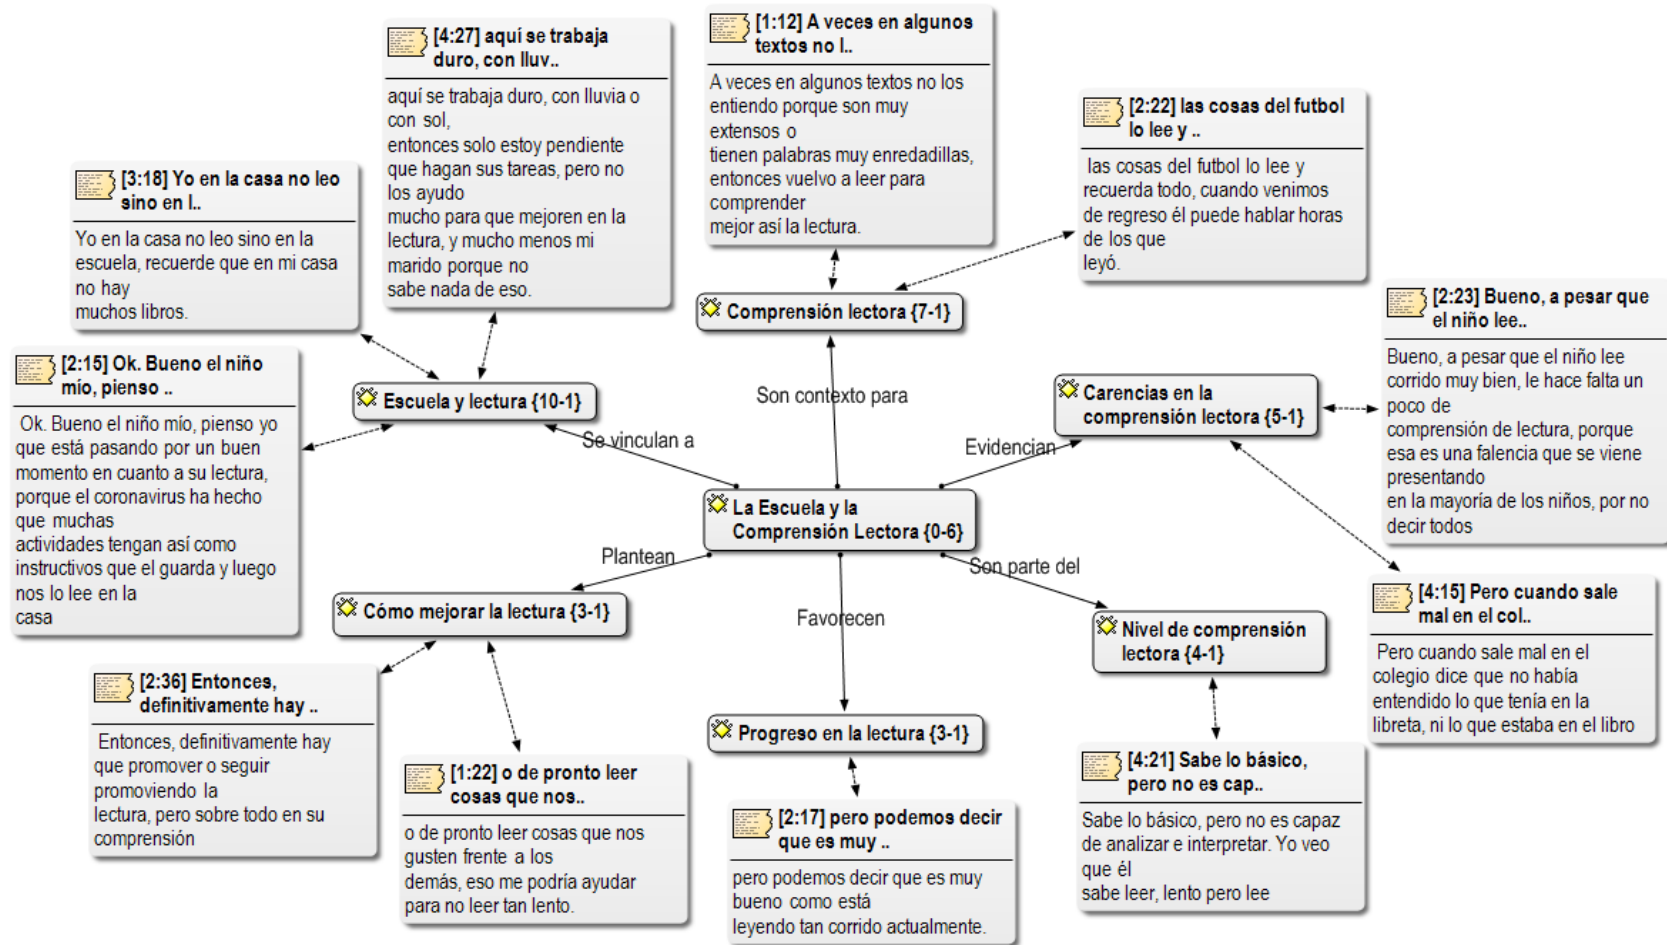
[4:27] aquí se trabaja duro, con lluv..

aquí se trabaja duro, con lluvia o con sol, entonces solo estoy pendiente que hagan sus tareas, pero no los ayudo mucho para que mejoren en la lectura, y mucho menos mi marido porque no sabe nada de eso.

[1:12] A veces en algunos textos no l..

A veces en algunos textos no los entiendo porque son muy extensos o tienen palabras muy enredadillas, entonces vuelvo a leer para comprender mejor así la lectura.

[2:22] las cosas del futbol lo lee y ..

las cosas del futbol lo lee y recuerda todo, cuando venimos de regreso él puede hablar horas de los que leyó.

[3:18] Yo en la casa no leo sino en l..

Yo en la casa no leo sino en la escuela, recuerde que en mi casa no hay muchos libros.

Comprensión lectora {7-1}

[2:23] Bueno, a pesar que el niño lee..

Bueno, a pesar que el niño lee corrido muy bien, le hace falta un poco de comprensión de lectura, porque esa es una falencia que se viene presentando en la mayoría de los niños, por no decir todos

[2:15] Ok. Bueno el niño mío, pienso ..

Ok. Bueno el niño mío, pienso yo que está pasando por un buen momento en cuanto a su lectura, porque el coronavirus ha hecho que muchas actividades tengan así como instructivos que el guarda y luego nos lo lee en la casa

Escuela y lectura {10-1}

Son contexto para

Carencias en la comprensión lectora {5-1}

Se vinculan a

Evidencian

La Escuela y la Comprensión Lectora {0-6}

Plantean

Son parte del

Cómo mejorar la lectura {3-1}

Favorecen

Nivel de comprensión lectora {4-1}

[4:15] Pero cuando sale mal en el col..

Pero cuando sale mal en el colegio dice que no había entendido lo que tenía en la libreta, ni lo que estaba en el libro

[2:36] Entonces, definitivamente hay ..

Entonces, definitivamente hay que promover o seguir promoviendo la lectura, pero sobre todo en su comprensión

Progreso en la lectura {3-1}

[1:22] o de pronto leer cosas que nos..

o de pronto leer cosas que nos gusten frente a los demás, eso me podría ayudar para no leer tan lento.

[2:17] pero podemos decir que es muy ..

pero podemos decir que es muy bueno como está leyendo tan corrido actualmente.

[4:21] Sabe lo básico, pero no es cap..

Sabe lo básico, pero no es capaz de analizar e interpretar. Yo veo que él sabe leer, lento pero lee